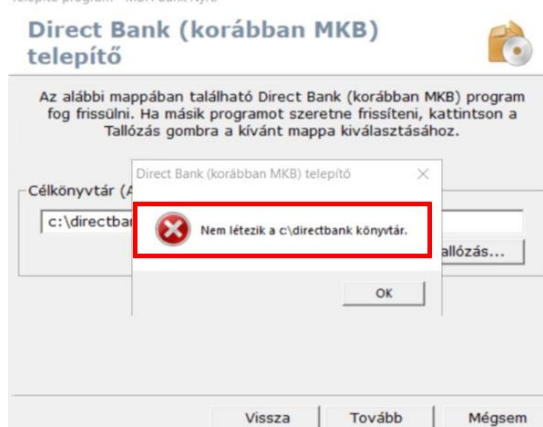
Direct Bank (korábban MKB) telepítő

Az alábbi mappában található Direct Bank (korábban MKB) program fog frissülni. Ha másik programot szeretne frissíteni, kattintson a Tallózás gombra a kívánt mappa kiválasztásához.

Célkönyvtár (A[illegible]

c:\directbar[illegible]

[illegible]allózás...

Direct Bank (korábban MKB) telepítő

Nem létezik a c:\directbank könyvtár.

OK

Vissza

Tovább

Mégsem